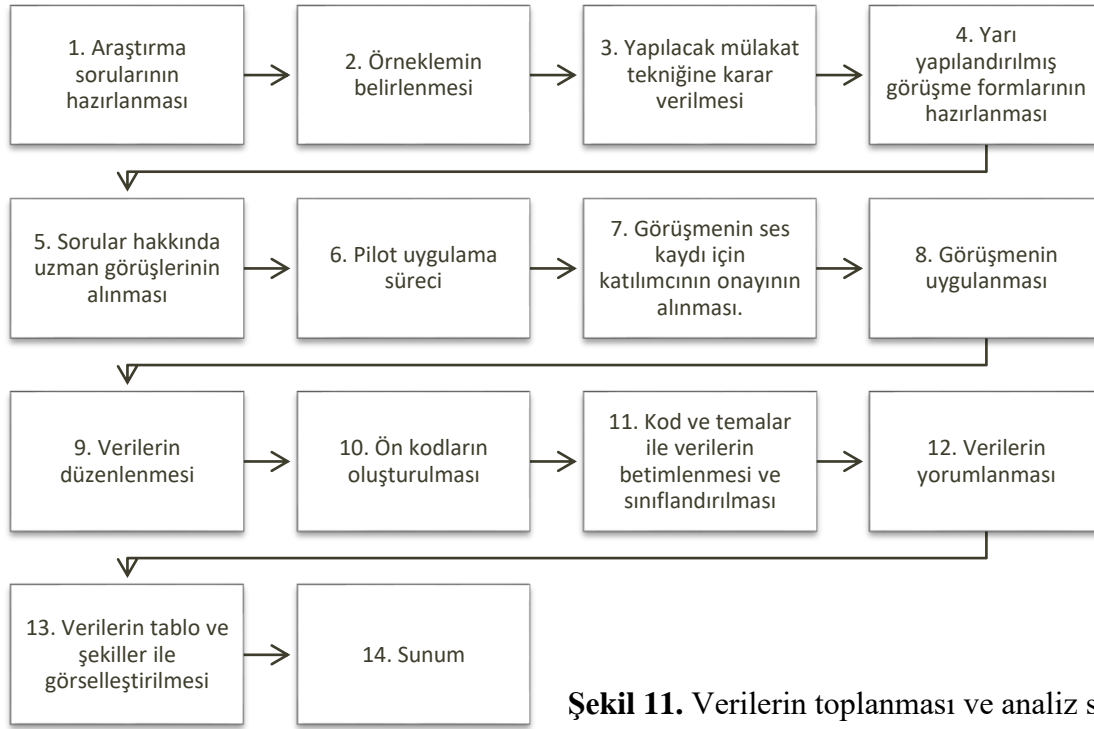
1. Araştırma sorularının hazırlanması

2. Örneklemin belirlenmesi

3. Yapılacak mülakat tekniğine karar verilmesi

4. Yarı yapılandırılmış görüşme formlarının hazırlanması

5. Sorular hakkında uzman görüşlerinin alınması

6. Pilot uygulama süreci

7. Görüşmenin ses kaydı için katılımcının onayının alınması.

8. Görüşmenin uygulanması

9. Verilerin düzenlenmesi

10. Ön kodların oluşturulması

11. Kod ve temalar ile verilerin betimlenmesi ve sınıflandırılması

12. Verilerin yorumlanması

13. Verilerin tablo ve şekiller ile görselleştirilmesi

14. Sunum

**Şekil 11.** Verilerin toplanması ve analiz s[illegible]